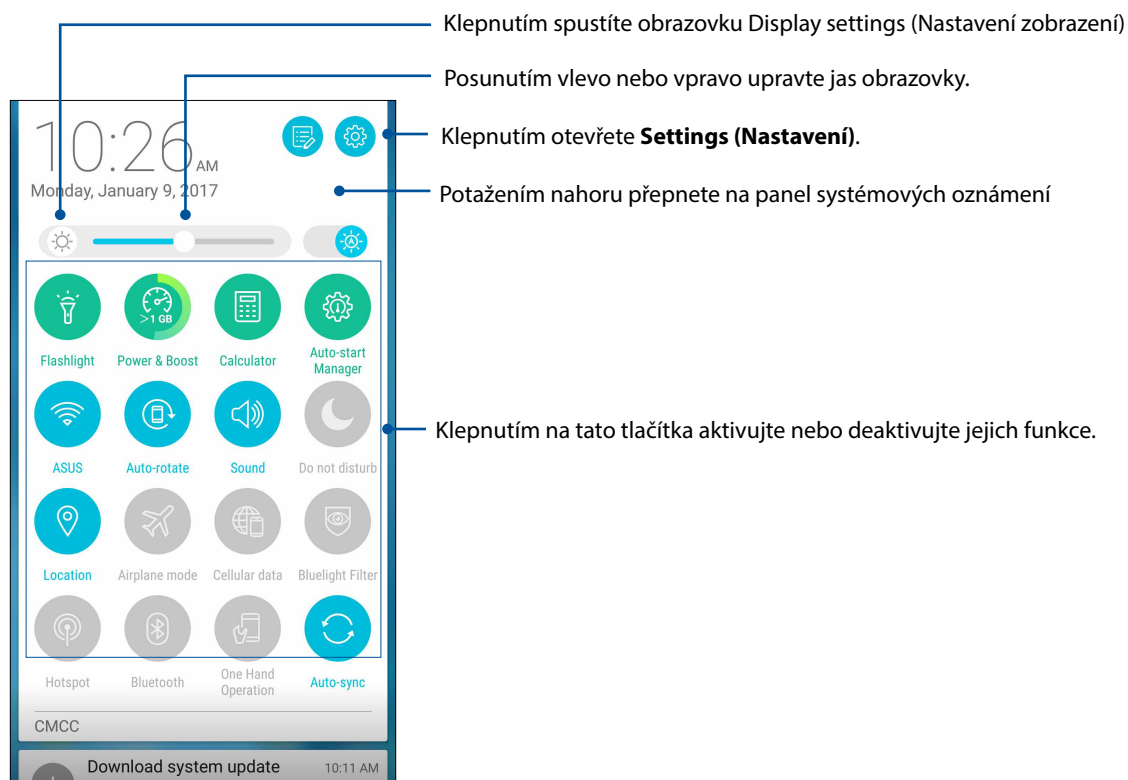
Klepnutím spustíte obrazovku Display settings (Nastavení zobrazení)

Posunutím vlevo nebo vpravo upravte jas obrazovky.

10:26 AM

Monday, January 9, 2017

Klepnutím otevřete **Settings (Nastavení)**.

Potažením nahoru přepnete na panel systémových oznámení

>1 GB

Flashlight

Power & Boost

Calculator

Auto-start Manager

ASUS

Auto-rotate

Sound

Do not disturb

Klepnutím na tato tlačítka aktivujte nebo deaktivujte jejich funkce.

Location

Airplane mode

Cellular data

Bluelight Filter

Hotspot

Bluetooth

One Hand Operation

Auto-sync

CMCC

Download system update

10:11 AM